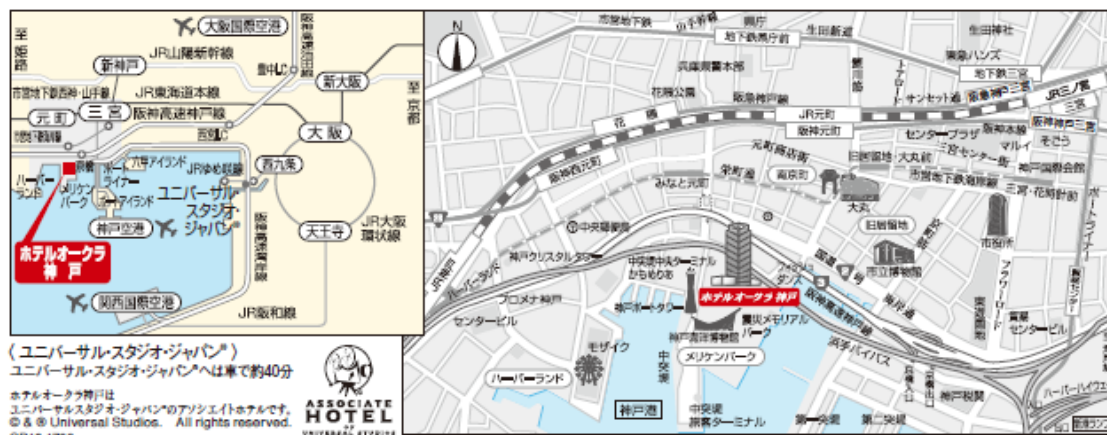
大阪国際空港
至姫路
JR山陽新幹線
新神戸
JR東海道本線
市営地下鉄西神・山手線
三宮
阪神高速神戸線
元町
至京都
新大阪
大阪
ハーバーランド
ホテルオークラ神戸
メリケンパーク
ポートライナー
六甲アイランド
JRゆめ咲線
ユニバーサル・スタジオ・ジャパン
西九条
神戸空港
天王寺
JR大阪環状線
関西国際空港
JR阪和線
〈 ユニバーサル・スタジオ・ジャパン® 〉
ユニバーサル・スタジオ・ジャパン®へは車で約40分
ホテルオークラ神戸は
ユニバーサル・スタジオ・ジャパン®のアソシエイトホテルです。
© & ® Universal Studios. All rights reserved.
ASSOCIATE HOTEL
N
山手幹線
地下鉄県庁前
生田神社
東急ハンズ
地下鉄三宮
JR三ノ宮
兵庫県警本部
花隈公園
阪急神戸
JR元町
阪神元町
センタープラザ
阪神三宮
三宮センター街
大丸
市営地下鉄海岸線
三宮・花時計前
阪神西元町
元町商店街
栄町通
南京町
みなと元町
旧居留地
市役所
中突堤駅
神戸クリスタルタワー
中突堤中央ターミナルかもめりあ
市立博物館
フラワーロード
ホテルオークラ神戸
神戸ポートタワー
震災メモリアルパーク
神戸海洋博物館
モザイク
プロメナ神戸
センタービル
ハーバーランド
メリケンパーク
中突堤
神戸港
中突堤旅客ターミナル
浜手バイパス
第二突堤
阪神高速神戸線
貿易センタービル
神戸税関
ハーバーハイウェイ
ポートライナー